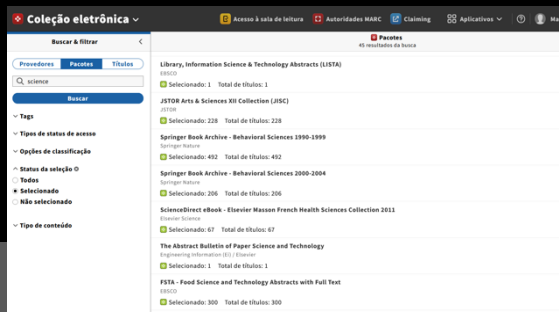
Coleção eletrônica

Acesso à sala de leitura
Autoridades MARC
Claiming
Aplicativos
Ma

Buscar & filtrar

Provedores
Pacotes
Títulos

science

Buscar

Tags

Tipos de status de acesso

Opções de classificação

Status da seleção

Todos

Selecionado

Não selecionado

Tipo de conteúdo

Pacotes
45 resultados da busca

Library, Information Science & Technology Abstracts (LISTA)
EBSCO
Selecionado: 1 Total de títulos: 1

JSTOR Arts & Sciences XII Collection (JISC)
JSTOR
Selecionado: 228 Total de títulos: 228

Springer Book Archive - Behavioral Sciences 1990-1999
Springer Nature
Selecionado: 492 Total de títulos: 492

Springer Book Archive - Behavioral Sciences 2000-2004
Springer Nature
Selecionado: 206 Total de títulos: 206

ScienceDirect eBook - Elsevier Masson French Health Sciences Collection 2011
Elsevier Science
Selecionado: 67 Total de títulos: 67

The Abstract Bulletin of Paper Science and Technology
Engineering Information (Ei) / Elsevier
Selecionado: 1 Total de títulos: 1

FSTA - Food Science and Technology Abstracts with Full Text
EBSCO
Selecionado: 300 Total de títulos: 300